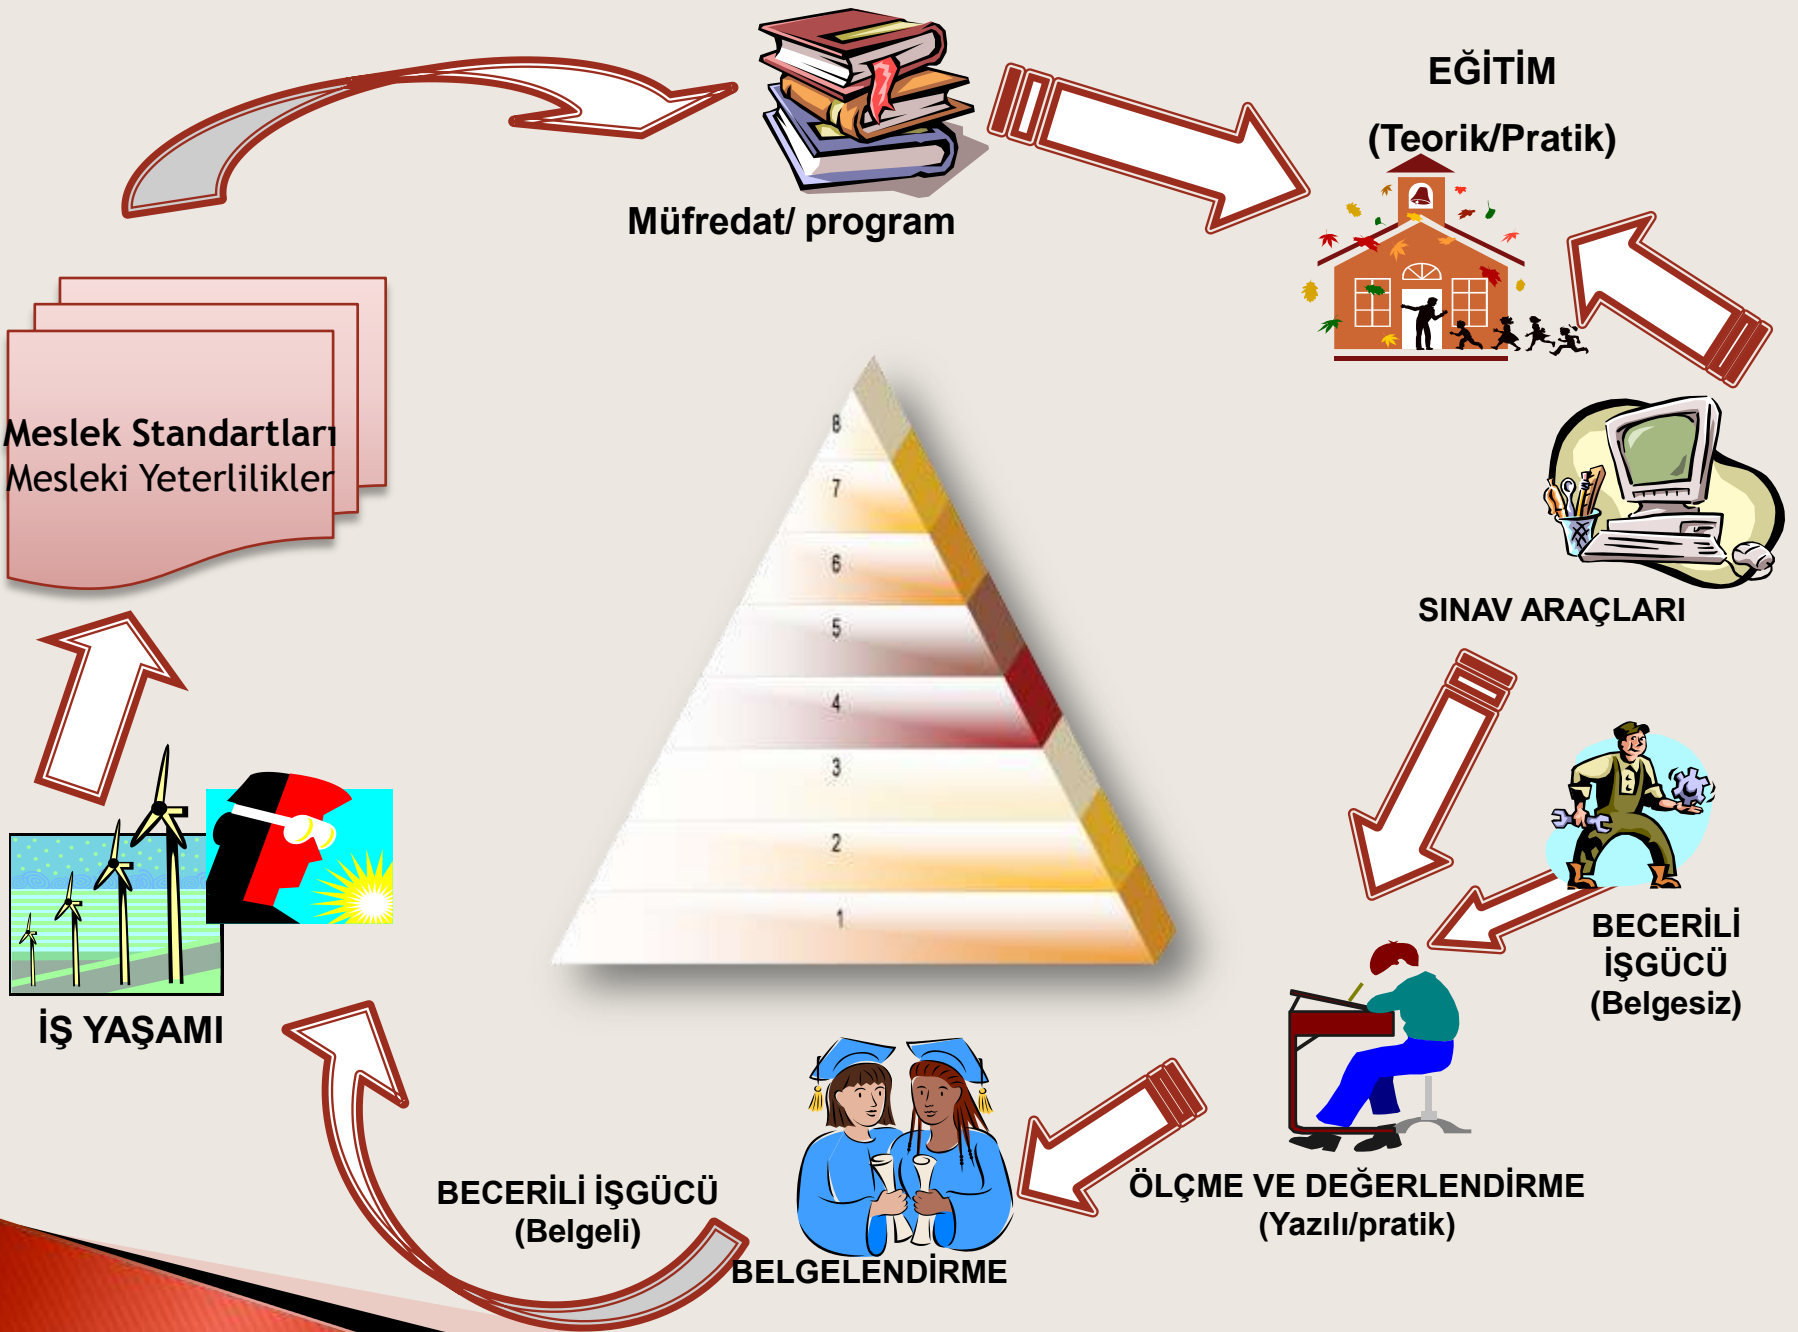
Müfredat/ program

EĞİTİM

(Teorik/Pratik)

Meslek Standartları
Mesleki Yeterlilikler

8
7
6
5
4
3
2
1

SINAV ARAÇLARI

BECERİLİ İŞGÜCÜ (Belgesiz)

İŞ YAŞAMI

ÖLÇME VE DEĞERLENDİRME (Yazılı/pratik)

BECERİLİ İŞGÜCÜ (Belgeli)

BELGELENDİRME